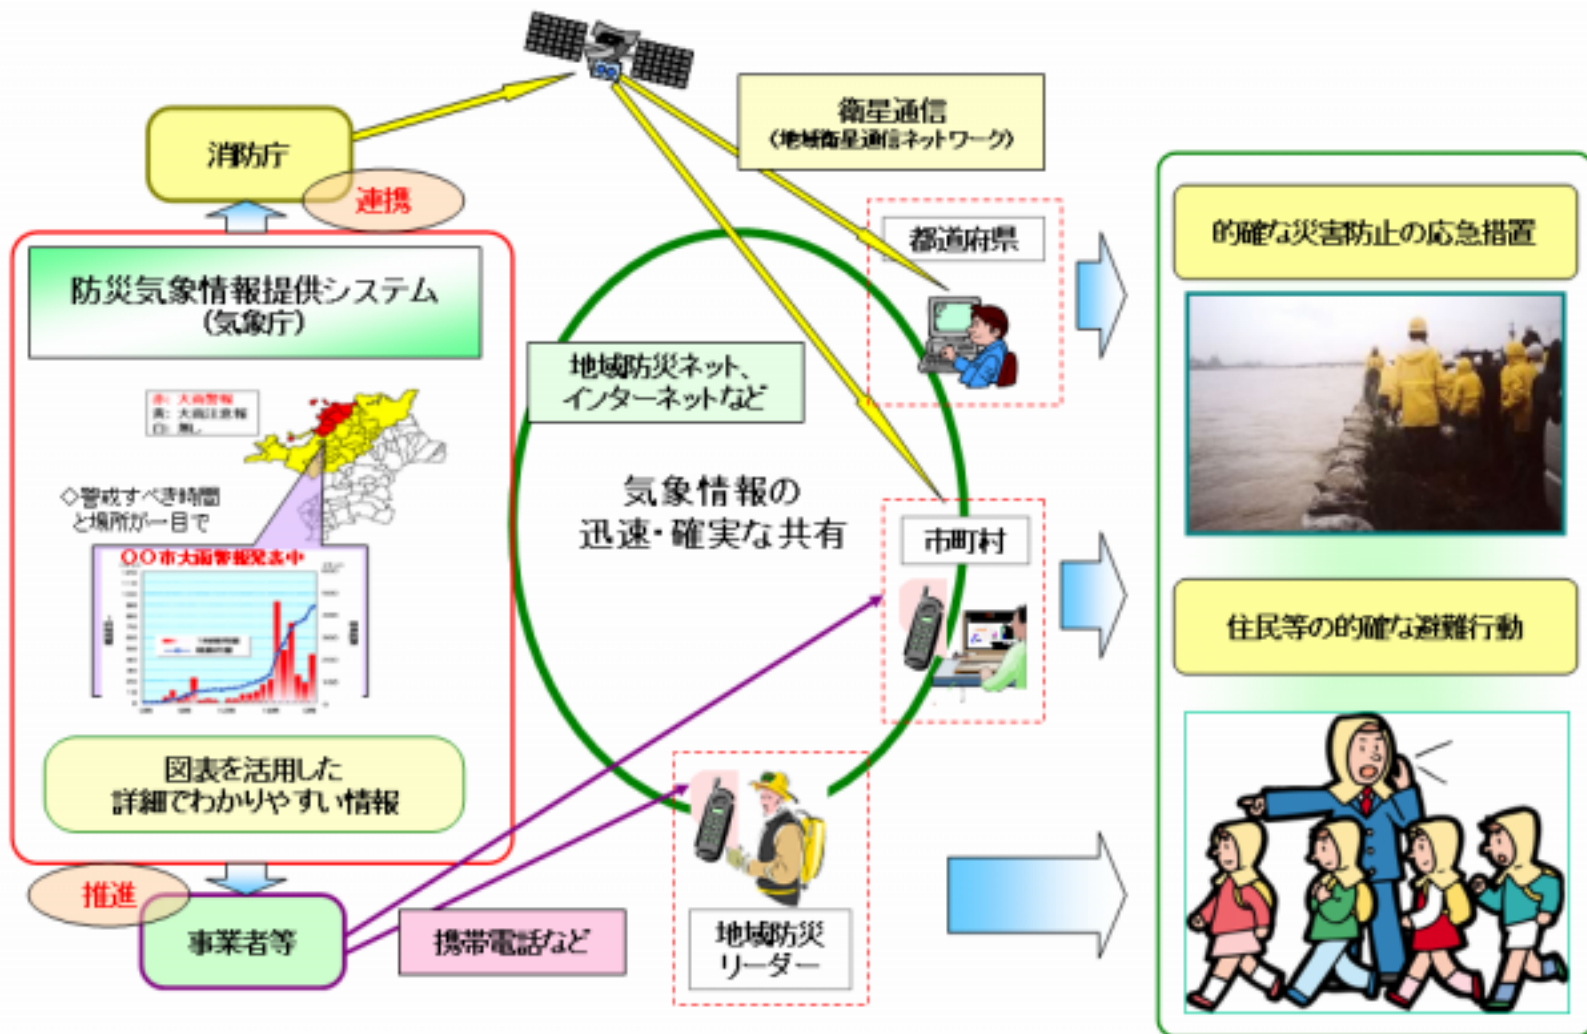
消防庁

連携

衛星通信
(地域衛星通信ネットワーク)

防災気象情報提供システム
(気象庁)

赤: 大雨警報
黄: 大雨注意報
白: 無し

◇警戒すべき時間と場所が一目で

○○市大雨警報発表中

図表を活用した
詳細でわかりやすい情報

推進

事業者等

携帯電話など

地域防災ネット、
インターネットなど

気象情報の
迅速・確実な共有

都道府県

市町村

地域防災
リーダー

的確な災害防止の応急措置

住民等の的確な避難行動